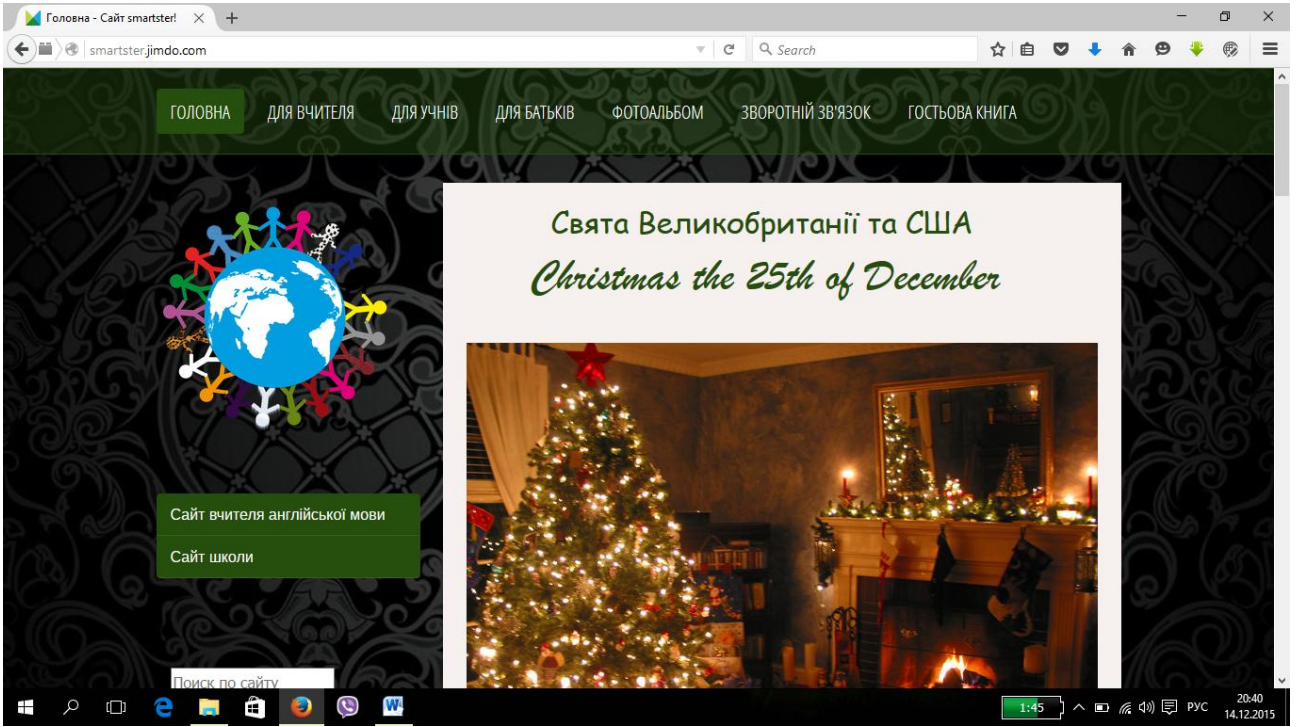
Головна - Сайт smartster!

smartster.jimdo.com

Search

ГОЛОВНА ДЛЯ ВЧИТЕЛЯ ДЛЯ УЧНІВ ДЛЯ БАТЬКІВ ФОТОАЛЬБОМ ЗВОРОТНІЙ ЗВ'ЯЗОК ГОСТЬОВА КНИГА

Свята Великобританії та США

Christmas the 25th of December

Сайт вчителя англійської мови

Сайт школи

Поиск по сайту

1:45

РУС

20:40
14.12.2015